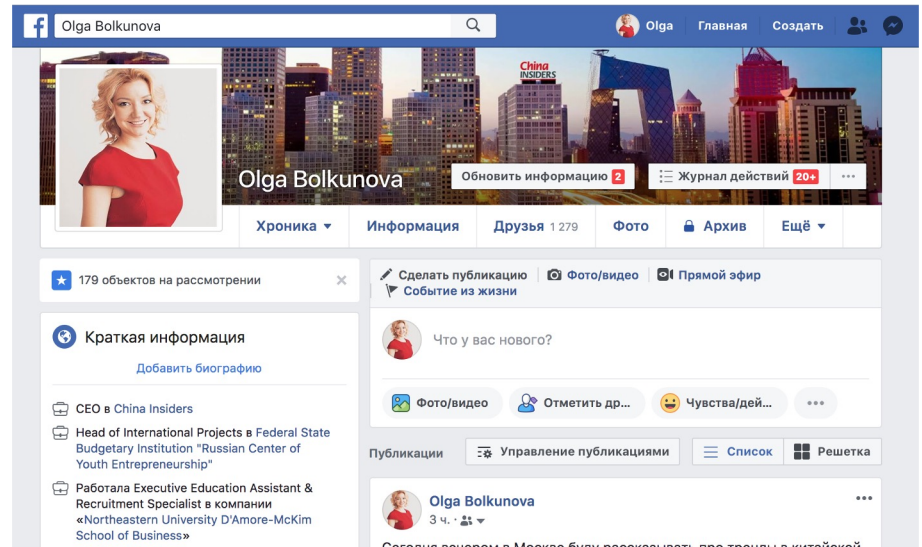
Olga Bolkunova

Olga Главная Создать

China INSIDERS

Olga Bolkunova

Обновить информацию 2

Журнал действий 20+

...

Хроника ▾ Информация Друзья 1 279 Фото Архив Ещё ▾

179 объектов на рассмотрении

Краткая информация

Добавить биографию

CEO в China Insiders

Head of International Projects в Federal State Budgetary Institution "Russian Center of Youth Entrepreneurship"

Работала Executive Education Assistant & Recruitment Specialist в компании «Northeastern University D'Amore-McKim School of Business»

Сделать публикацию Фото/видео Прямой эфир Событие из жизни

Что у вас нового?

Фото/видео Отметить др... Чувства/дей... ...

Публикации Управление публикациями Список Решетка

Olga Bolkunova

3 ч. ·

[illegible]